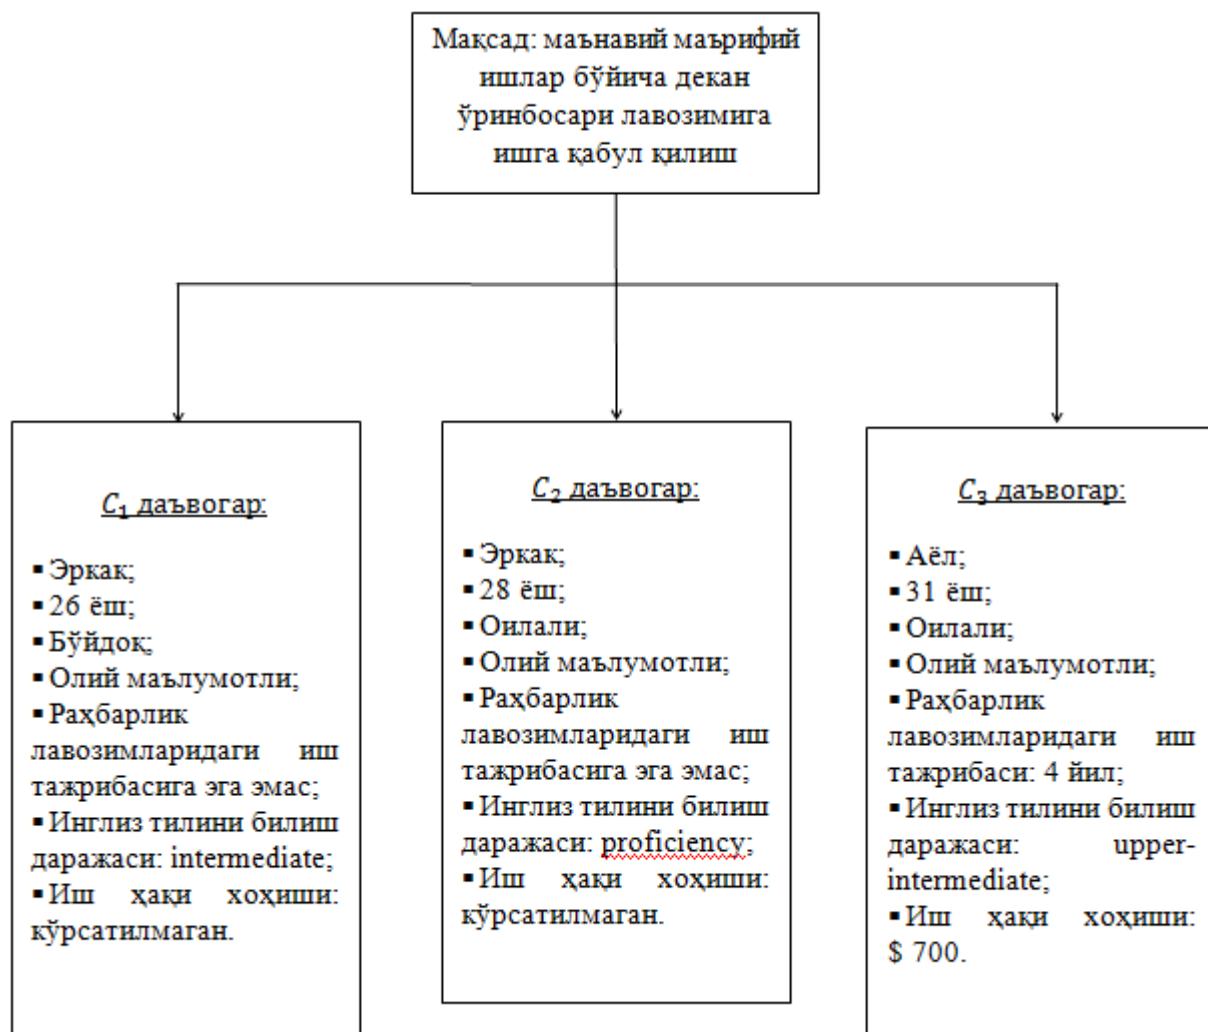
Мақсад: маънавий маърифий ишлар бўйича декан ўринбосари лавозимига ишга қабул қилиш

$C_1$ даъвогар:

▪ Эркак;
▪ 26 ёш;
▪ Бўйдоқ;
▪ Олий маълумотли;
▪ Раҳбарлик лавозимларидаги иш тажрибасига эга эмас;
▪ Инглиз тилини билиш даражаси: intermediate;
▪ Иш ҳақи хоҳиши: кўрсатилмаган.

$C_2$ даъвогар:

▪ Эркак;
▪ 28 ёш;
▪ Оилали;
▪ Олий маълумотли;
▪ Раҳбарлик лавозимларидаги иш тажрибасига эга эмас;
▪ Инглиз тилини билиш даражаси: proficiency;
▪ Иш ҳақи хоҳиши: кўрсатилмаган.

$C_3$ даъвогар:

▪ Аёл;
▪ 31 ёш;
▪ Оилали;
▪ Олий маълумотли;
▪ Раҳбарлик лавозимларидаги иш тажрибаси: 4 йил;
▪ Инглиз тилини билиш даражаси: upper-intermediate;
▪ Иш ҳақи хоҳиши: $ 700.